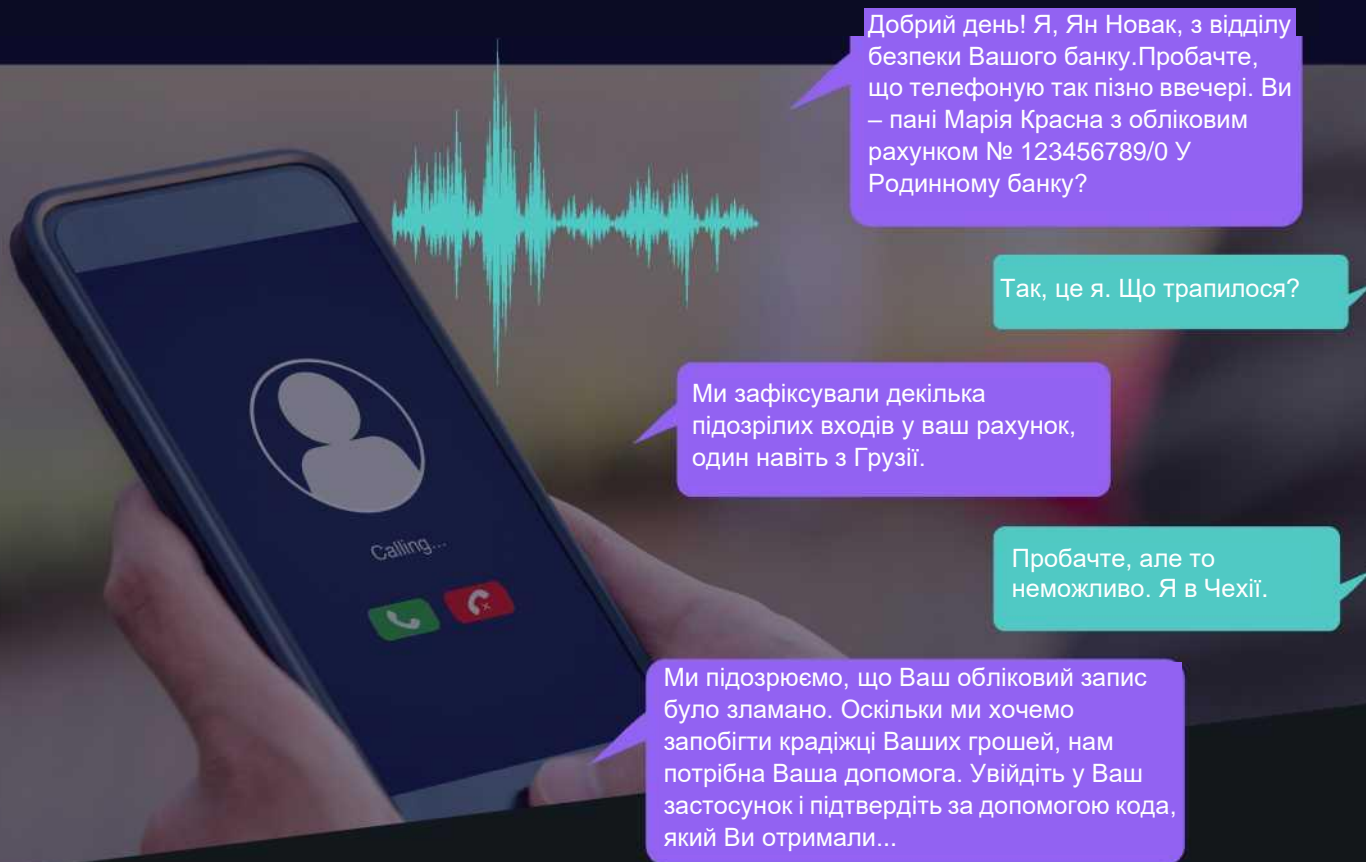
Добрий день! Я, Ян Новак, з відділу безпеки Вашого банку.Пробачте, що телефоную так пізно ввечері. Ви – пані Марія Красна з обліковим рахунком № 123456789/0 У Родинному банку?

Так, це я. Що трапилося?

Ми зафіксували декілька підозрілих входів у ваш рахунок, один навіть з Грузії.

Calling...

Пробачте, але то неможливо. Я в Чехії.

Ми підозрюємо, що Ваш обліковий запис було зламано. Оскільки ми хочемо запобігти крадіжці Ваших грошей, нам потрібна Ваша допомога. Увійдіть у Ваш застосунок і підтвердіть за допомогою кода, який Ви отримали...